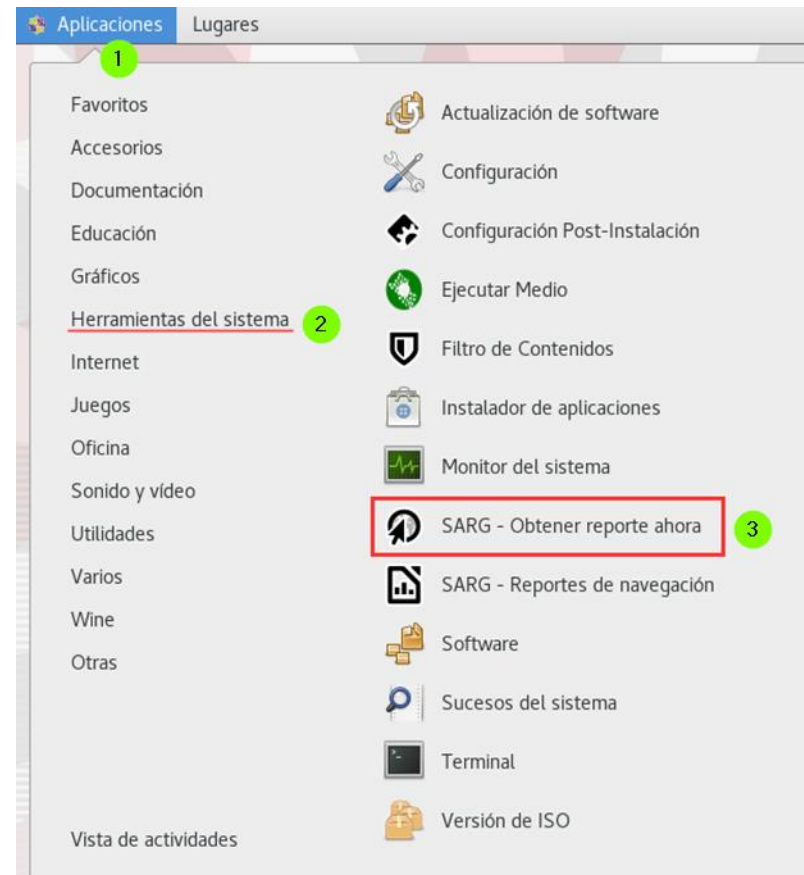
Aplicaciones Lugares
1

Favoritos
Accesorios
Documentación
Educación
Gráficos
Herramientas del sistema 2
Internet
Juegos
Oficina
Sonido y vídeo
Utilidades
Varios
Wine
Otras

Vista de actividades

Actualización de software
Configuración
Configuración Post-Instalación
Ejecutar Medio
Filtro de Contenidos
Instalador de aplicaciones
Monitor del sistema
SARG - Obtener reporte ahora 3
SARG - Reportes de navegación
Software
Sucesos del sistema
Terminal
Versión de ISO